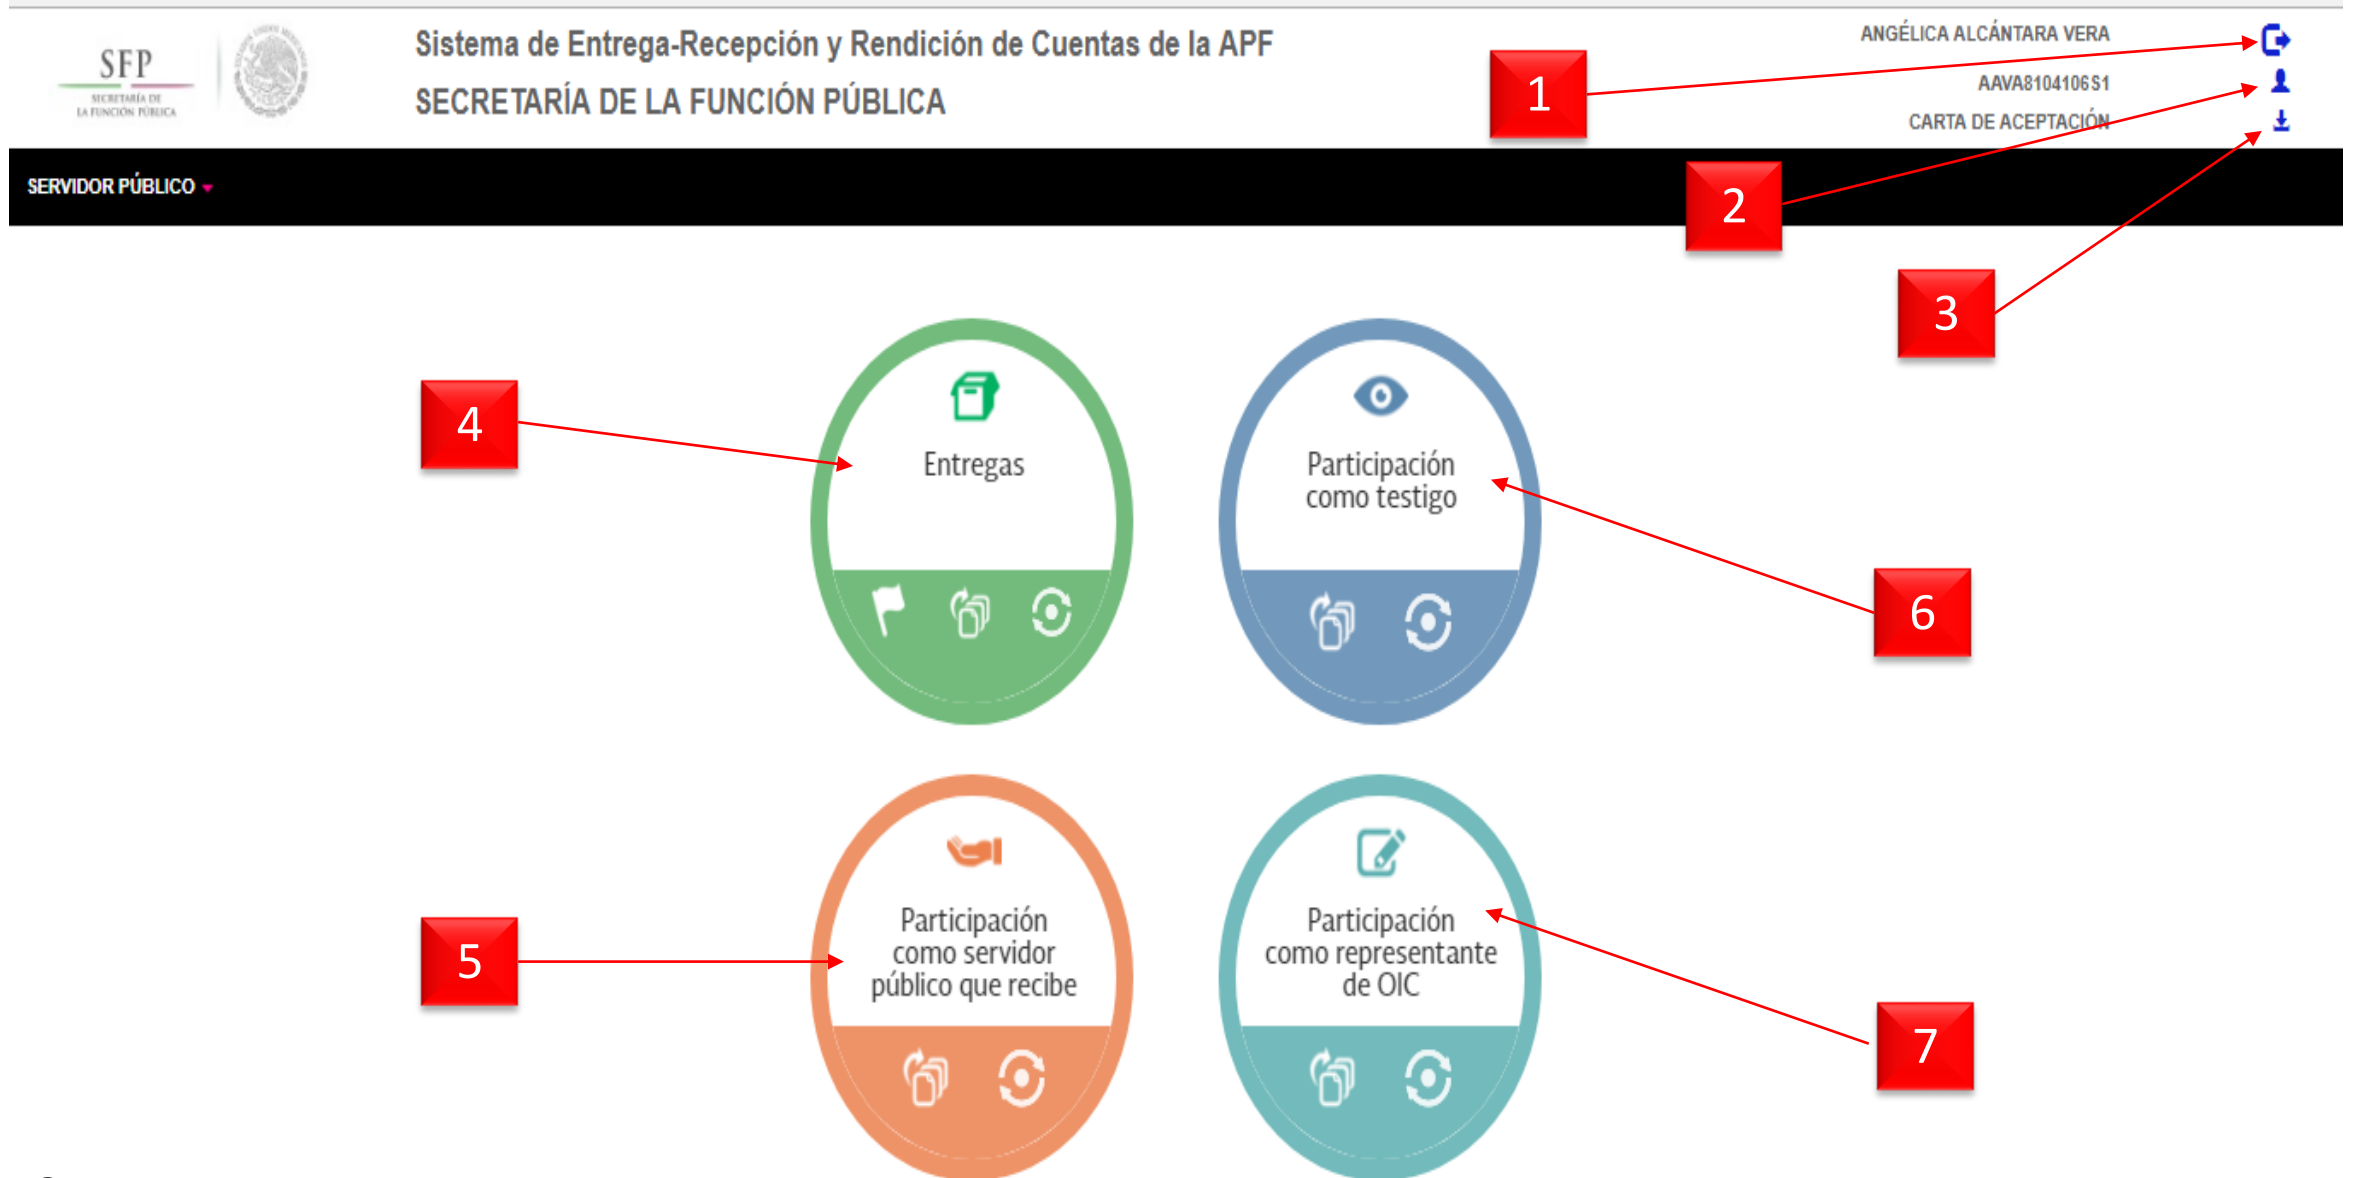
SFP
SECRETARÍA DE LA FUNCIÓN PÚBLICA

Sistema de Entrega-Recepción y Rendición de Cuentas de la APF
SECRETARÍA DE LA FUNCIÓN PÚBLICA

ANGÉLICA ALCÁNTARA VERA
AAVA81041065 1
CARTA DE ACEPTACIÓN

1
2
3

SERVIDOR PÚBLICO

4
Entregas

Participación como testigo
6

5
Participación como servidor público que recibe

Participación como representante de OIC
7